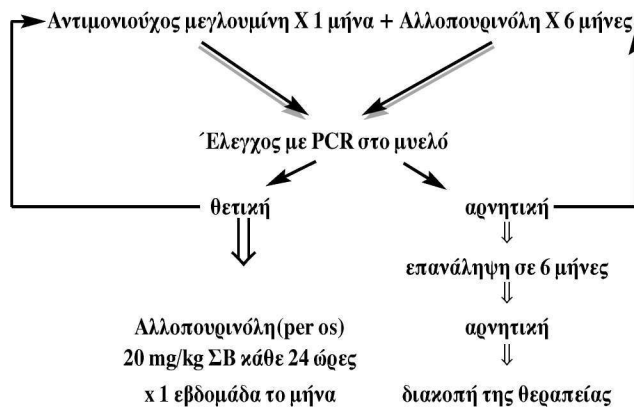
Αντιμονιούχος μεγλουμίνη Χ 1 μήνα + Αλλοπουρινόλη Χ 6 μήνες

΄Ελεγχος με PCR στο μυελό

θετική

αρνητική

επανάληψη σε 6 μήνες

αρνητική

Αλλοπουρινόλη(per os)
20 mg/kg ΣΒ κάθε 24 ώρες
x 1 εβδομάδα το μήνα

διακοπή της θεραπείας